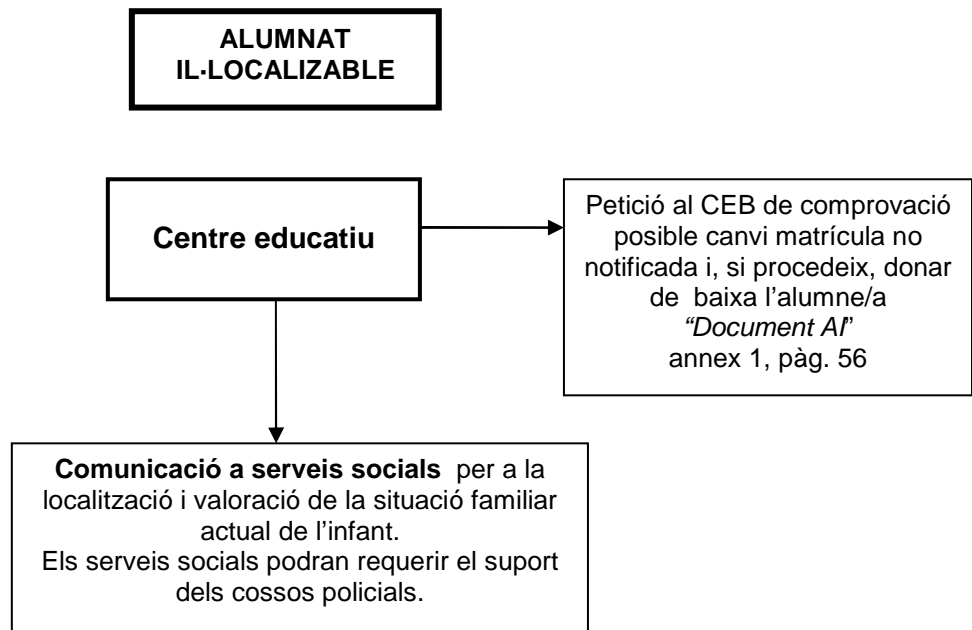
ALUMNAT
IL·LOCALIZABLE

Centre educatiu

Petició al CEB de comprovació posible canvi matrícula no notificada i, si procedeix, donar de baixa l'alumne/a "Document AI" annex 1, pàg. 56

Comunicació a serveis socials per a la localització i valoració de la situació familiar actual de l'infant.
Els serveis socials podran requerir el suport dels cossos policials.